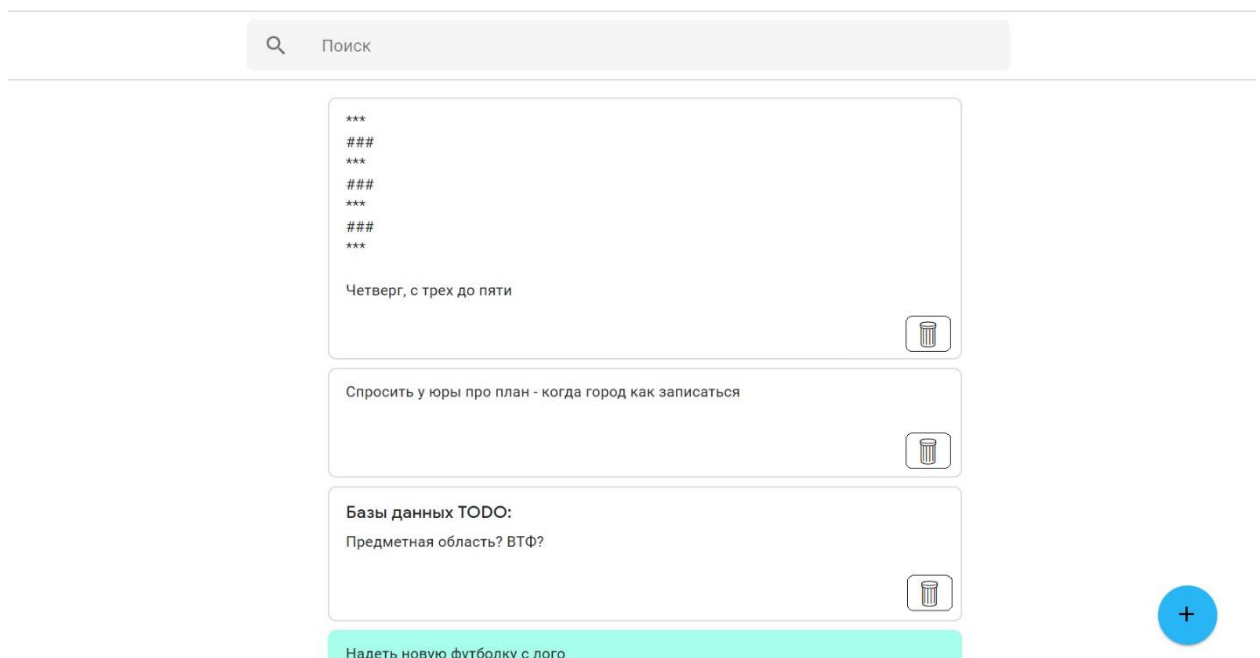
Поиск

\*\*\*
\#\#\#
\*\*\*
\#\#\#
\*\*\*
\#\#\#
\*\*\*

Четверг, с трех до пяти

Спросить у юры про план - когда город как записаться

Базы данных TODO:

Предметная область? ВТФ?

+

Надеть новую футболку с лого